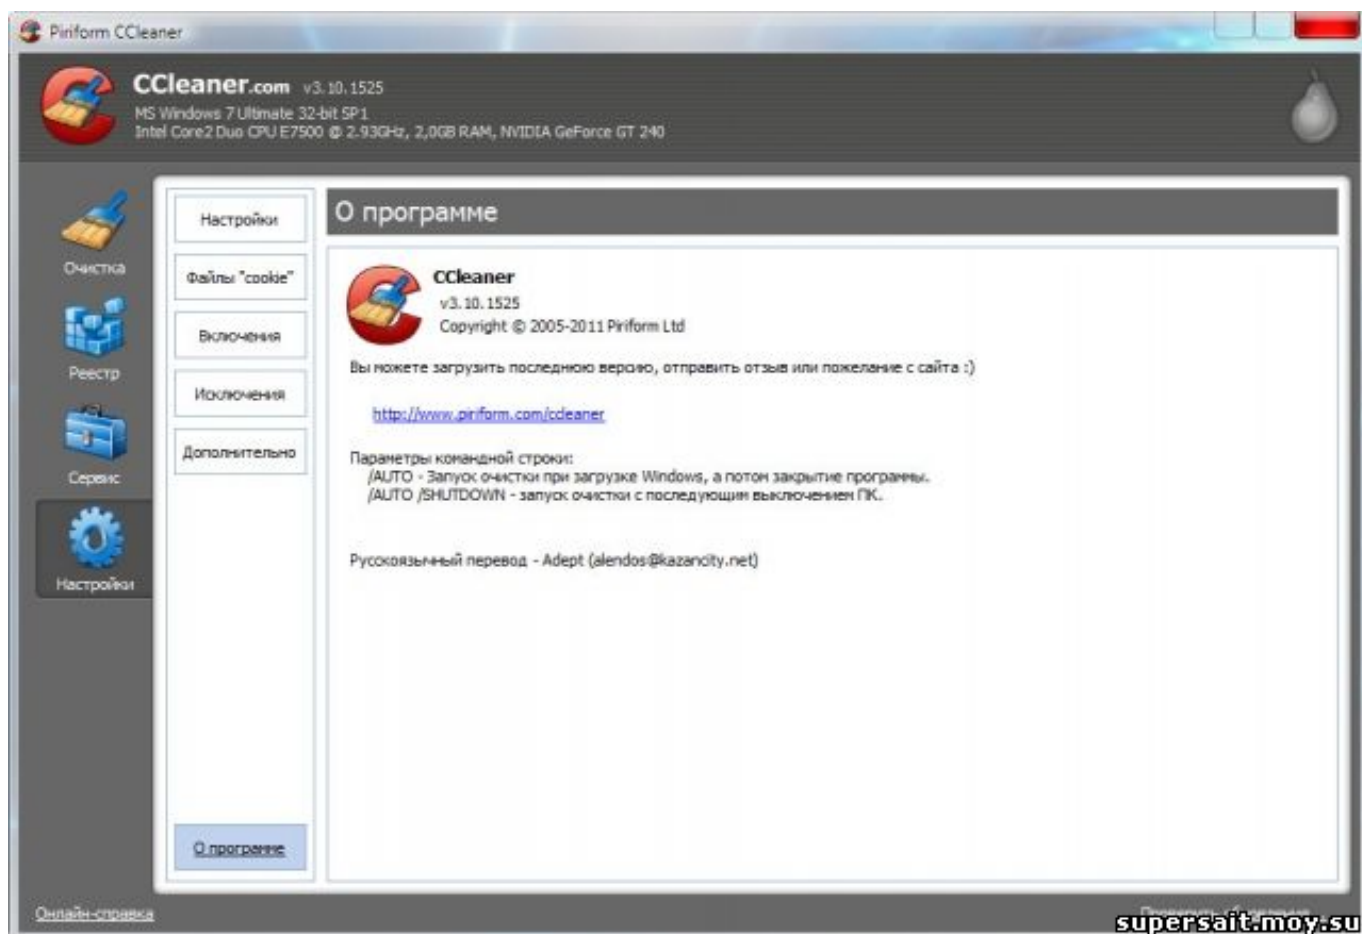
Piriform CCleaner

CCleaner.com v3.10.1525
MS Windows 7 Ultimate 32-bit SP1
Intel Core2 Duo CPU E7500 @ 2.93GHz, 2,0GB RAM, NVIDIA GeForce GT 240

Очистка
Реестр
Сервис
Настройки

Настройки
Файлы "cookie"
Включения
Исключения
Дополнительно

О программе

О программе

CCleaner
v3.10.1525
Copyright © 2005-2011 Piriform Ltd

Вы можете загрузить последнюю версию, отправить отзыв или пожелание с сайта :)

http://www.piriform.com/ccleaner

Параметры командной строки:
/AUTO - Запуск очистки при загрузке Windows, а потом закрытие программы.
/AUTO /SHUTDOWN - запуск очистки с последующим выключением ПК.

Русскоязычный перевод - Adept (alendos@kazancity.net)

Онлайн-справка

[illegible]

supersait.moy.su